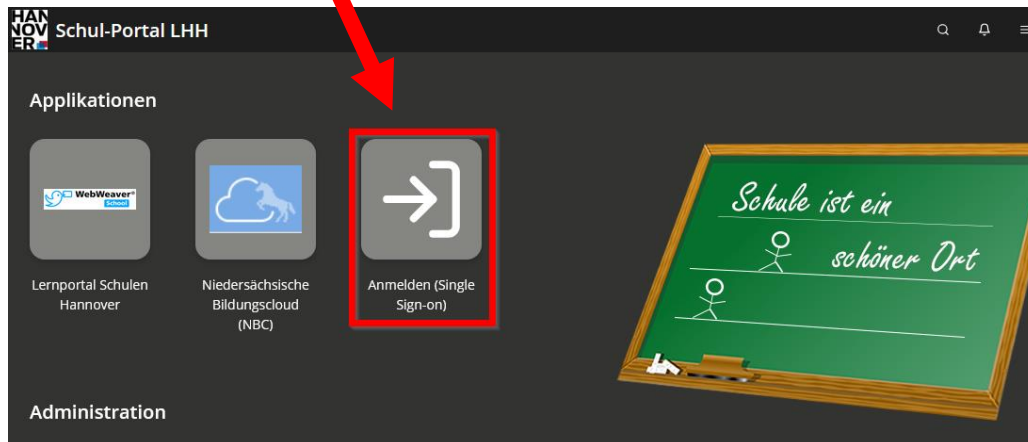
HAN
NOV
ER

Schul-Portal LHH

Applikationen

WebWeaver® School

Lernportal Schulen Hannover

Niedersächsische Bildungscloud (NBC)

Anmelden (Single Sign-on)

Schule ist ein schöner Ort

Administration